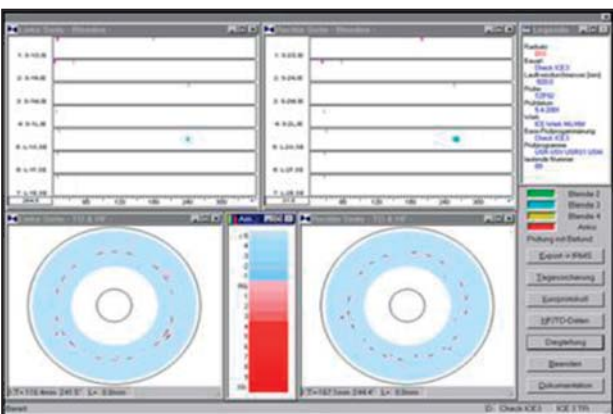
Linke Seite - Blenden
Rechte Seite - Blenden
1 S-H2-B
2 S-H1-B
3 S-H4-B
4 S-L1L-B
5 L-H1-B
6 L-H2-B
7 L-H4-B
1 S-H2-B
2 S-H1-B
3 S-H4-B
4 S-L1L-B
5 L-H1-B
6 L-H2-B
7 L-H4-B
60
120
180
240
300
Ergebnis
Radsatz
Baust
Check ICE3
Laufleistungskilometer [km]
Profile
Prüfdatum
Prüfer
Prüfergebnis
laufende Nummer
Blende 2
Blende 3
Blende 4
Aktiv
Prüfung mit Befund
Export > IRMS
Tiegensicherung
Kurzprotokoll
HF/TO-Daten
Dreigleisung
Beenden
Dokumentation
Linke Seite - TO & HF
Rechte Seite - TO & HF
Anz.
T=170.4mm 240.5° L= 0.0mm
T=167.1mm 244.4° L= 0.0mm
Bereit
Check ICE3
ICE 3 TR